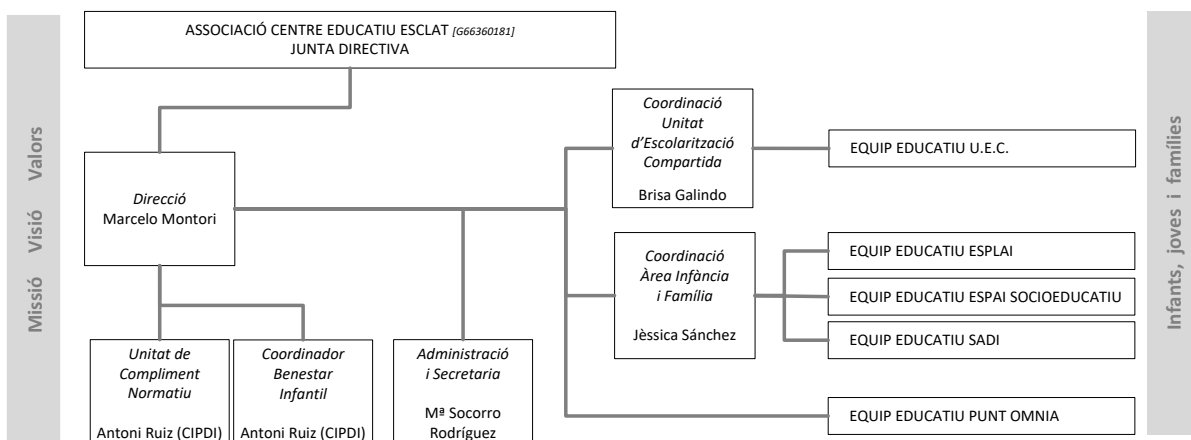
Missió Visió Valors

ASSOCIACIÓ CENTRE EDUCATIU ESCLAT [G66360181]
JUNTA DIRECTIVA

Direcció
Marcelo Montori

Coordinació Unitat d'Escolarització Compartida

Brisa Galindo

EQUIP EDUCATIU U.E.C.

Coordinació Àrea Infància i Família

Jèssica Sánchez

EQUIP EDUCATIU ESPLAI

EQUIP EDUCATIU ESPAI SOCIOEDUCATIU

EQUIP EDUCATIU SADI

EQUIP EDUCATIU PUNT OMNIA

Unitat de Compliment Normatiu

Antoni Ruiz (CIPDI)

Coordinador Benestar Infantil

Antoni Ruiz (CIPDI)

Administració i Secretaria

Mª Socorro Rodríguez

Infants, joves i famílies